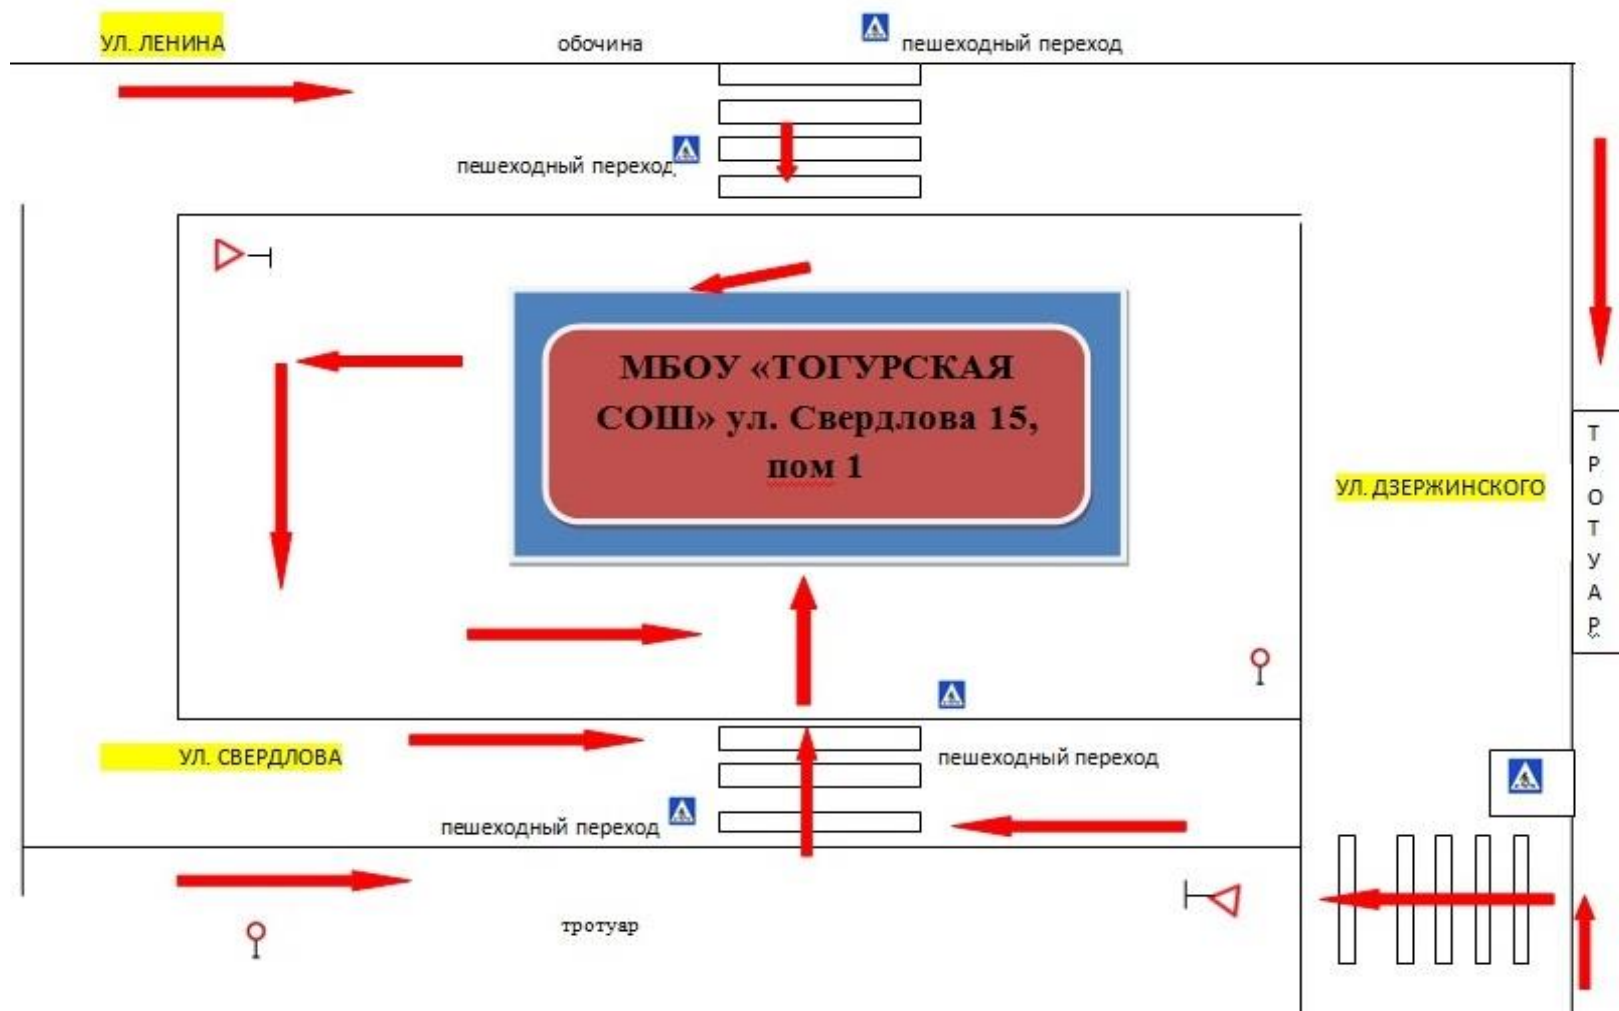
УЛ. ЛЕНИНА

обочина

пешеходный переход

пешеходный переход

МБОУ «ТОГУРСКАЯ СОШ» ул. Свердлова 15, пом 1

УЛ. ДЗЕРЖИНСКОГО

Т
Р
О
Т
У
А
Р

УЛ. СВЕРДЛОВА

пешеходный переход

пешеходный переход

тротуар